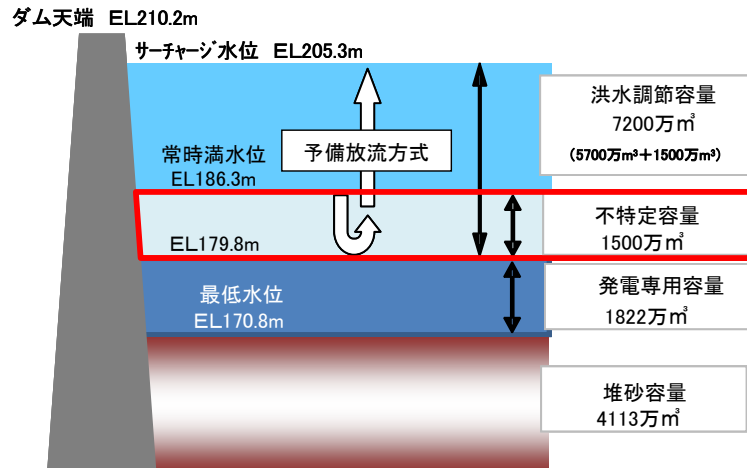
ダム天端 EL210.2m

サーチャージ水位 EL205.3m

常時満水位
EL186.3m

予備放流方式

EL179.8m

最低水位
EL170.8m

洪水調節容量
7200万$m^3$
(5700万$m^3$＋1500万$m^3$)

不特定容量
1500万$m^3$

発電専用容量
1822万$m^3$

堆砂容量
4113万$m^3$